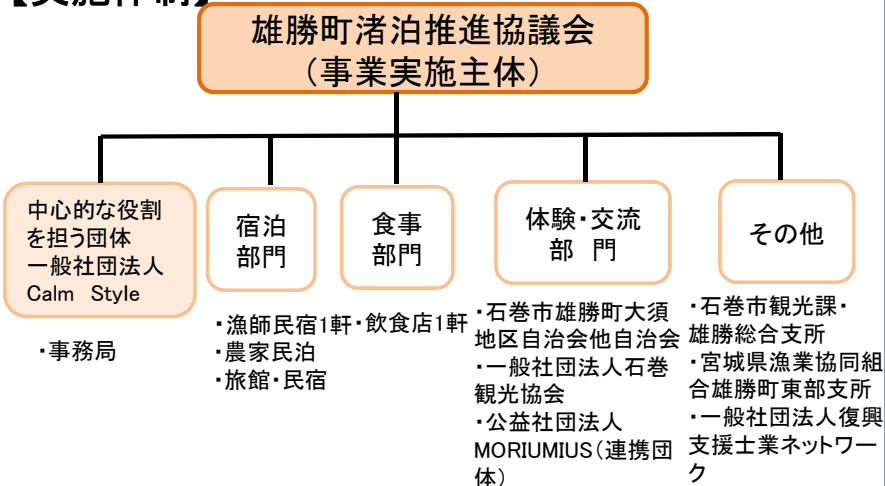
【実施体制】

雄勝町渚泊推進協議会
（事業実施主体）

中心的な役割を担う団体
一般社団法人
Calm Style

・事務局

宿泊
部門

・漁師民宿1軒
・農家民泊
・旅館・民宿

食事
部門

・飲食店1軒

体験・交流
部 門

・石巻市雄勝町大須地区自治会他自治会
・一般社団法人石巻観光協会
・公益社団法人MORIUMIUS（連携団体）

その他

・石巻市観光課・雄勝総合支所
・宮城県漁業協同組合雄勝町東部支所
・一般社団法人復興支援士業ネットワーク